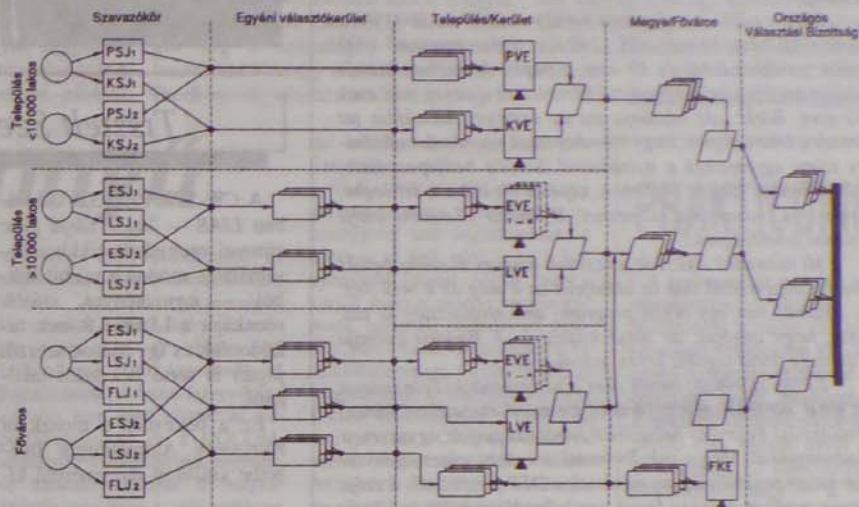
Szavazókör

Egyéni választókerület

Település/Kerület

Megye/Főváros

Országos Választási Bizottság

Település <10 000 lakos

PSJ$_1$

KSJ$_1$

PSJ$_2$

KSJ$_2$

PVE

KVE

Település >10 000 lakos

ESJ$_1$

LSJ$_1$

ESJ$_2$

LSJ$_2$

EVE

LVE

Főváros

ESJ$_1$

LSJ$_1$

FLJ$_1$

ESJ$_2$

LSJ$_2$

FLJ$_2$

EVE

LVE

FKE